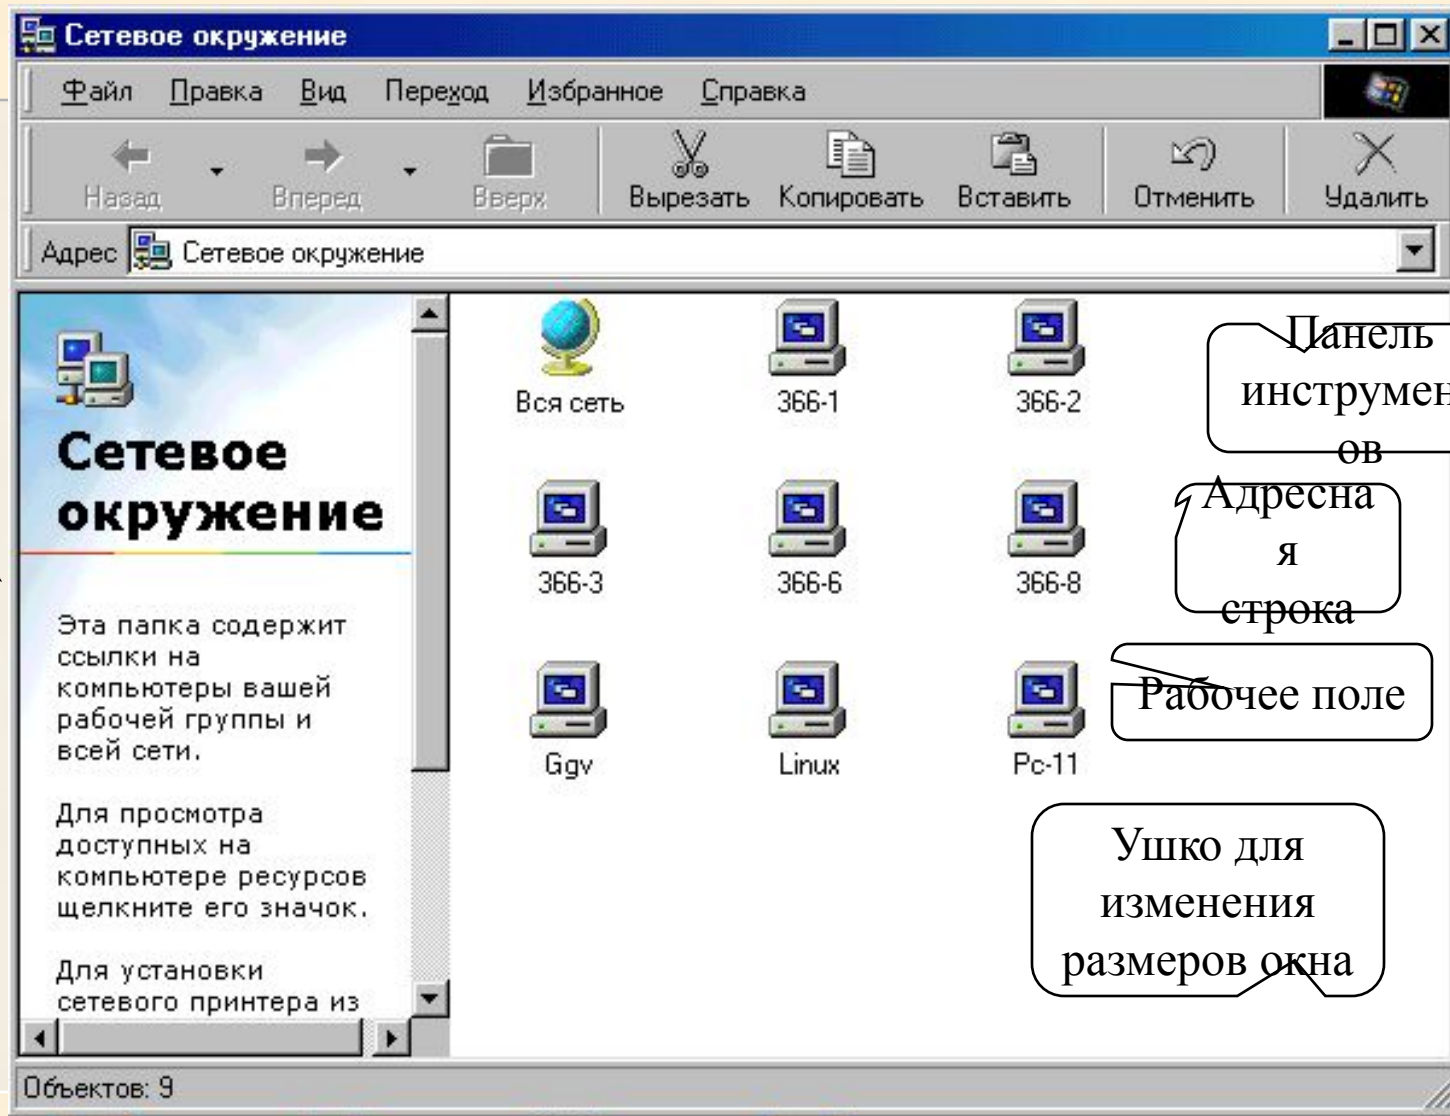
Сетевое окружение

Файл Правка Вид Переход Избранное Справка

Назад Вперед Вверх Вырезать Копировать Вставить Отменить Удалить

Адрес Сетевое окружение

Сетевое окружение

Эта папка содержит ссылки на компьютеры вашей рабочей группы и всей сети.

Для просмотра доступных на компьютере ресурсов щелкните его значок.

Для установки сетевого принтера из

Вся сеть
366-1
366-2
366-3
366-6
366-8
Ggv
Linux
Pc-11

Панель инструмен ов

Адресна я строка

Рабочее поле

Ушко для изменения размеров окна

Объектов: 9